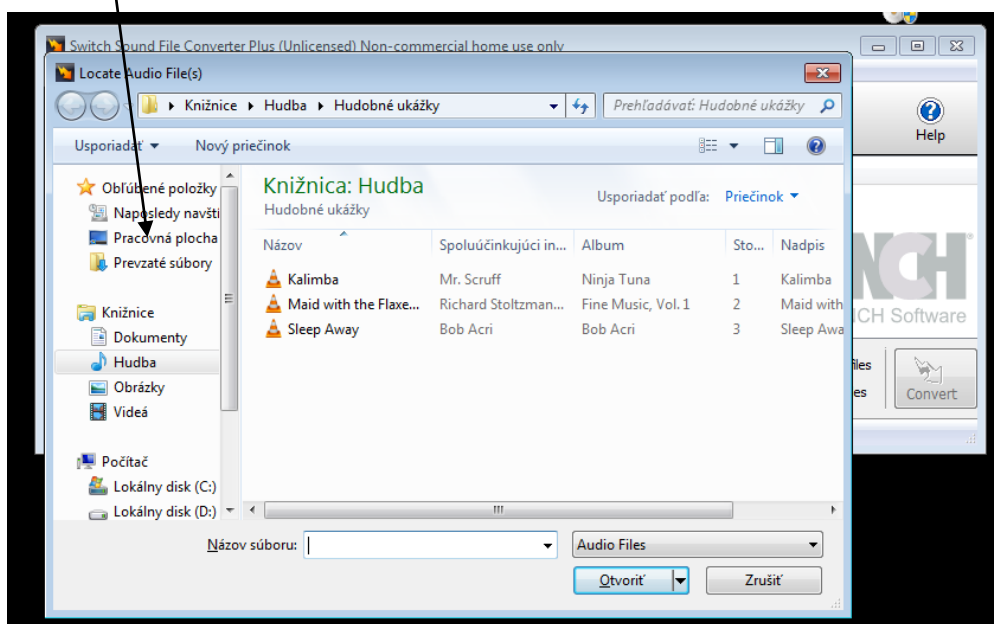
Switch Sound File Converter Plus (Unlicensed) Non-commercial home use only

Locate Audio File(s)

Knižnice ▸ Hudba ▸ Hudobné ukážky

Prehľadávať: Hudobné ukážky

Usporiadať ▾ Nový priečinok

Help

Obľúbené položky
Naposledy navšti
Pracovná plocha
Prevzaté súbory

Knižnice
Dokumenty
Hudba
Obrázky
Videá

Počítač
Lokálny disk (C:)
Lokálny disk (D:)

Knižnica: Hudba
Hudobné ukážky

Usporiadať podľa: Priečinok ▾

| Názov | Spoluúčinkujúci in... | Album | Sto... | Nadpis |
|---|---|---|---|---|
| Kalimba | Mr. Scruff | Ninja Tuna | 1 | Kalimba |
| Maid with the Flaxe... | Richard Stoltzman... | Fine Music, Vol. 1 | 2 | Maid with |
| Sleep Away | Bob Acri | Bob Acri | 3 | Sleep Awa |

NCH
CH Software

iles
es

Convert

Názov súboru:

Audio Files

Otvoriť

Zrušiť